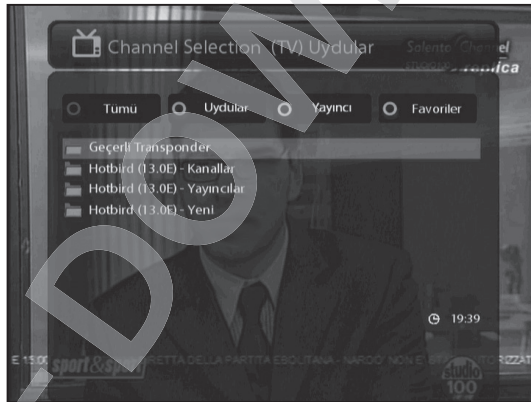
Channel Selection (TV) Uydular

Tumü

Uydular

Yayıncı

Favoriler

Geçerli Transponder

Hotbird (13.0E) - Kanallar

Hotbird (13.0E) - Yayıncılar

Hotbird (13.0E) - Yeni

19:39

sport&sport

studio 100

DOW